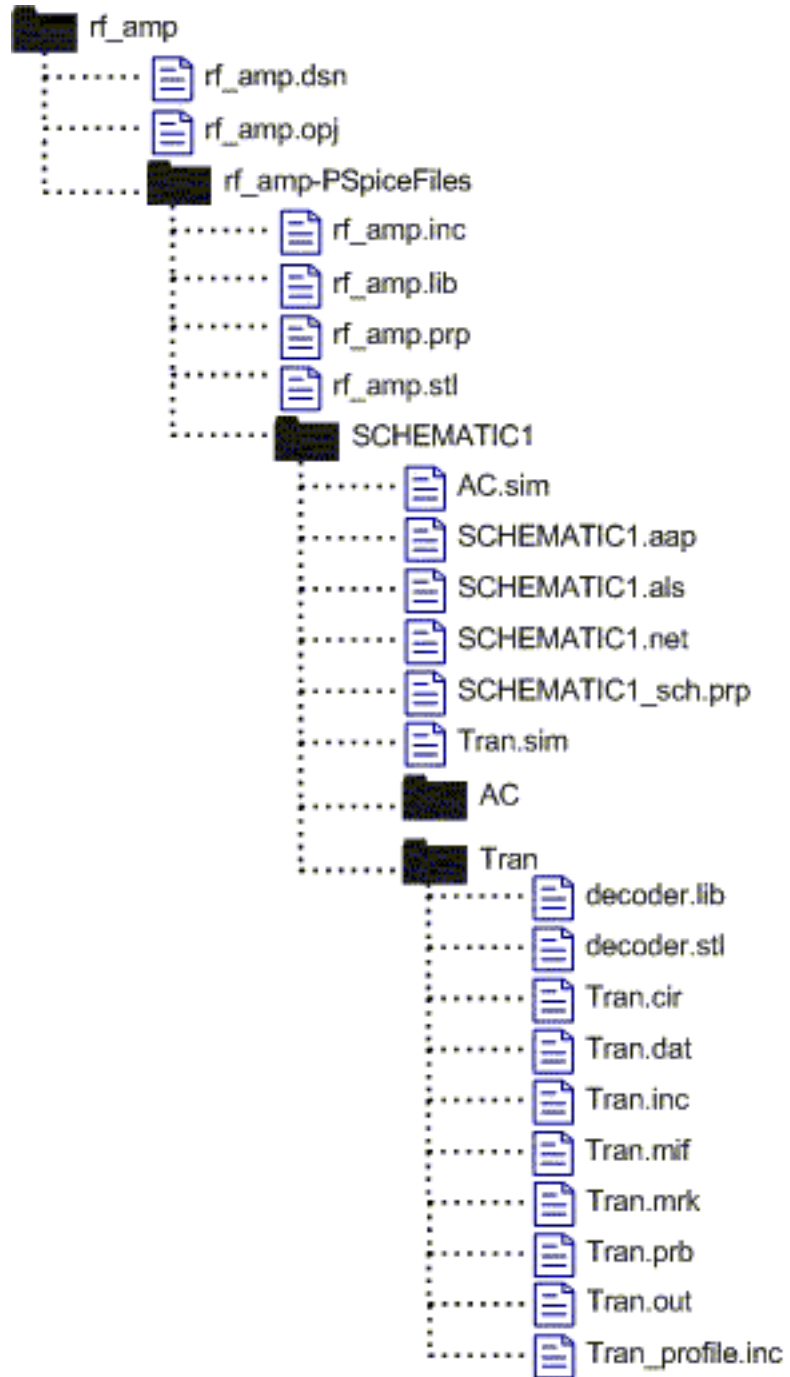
rf_amp
rf_amp.dsn
rf_amp.opj
rf_amp-PSpiceFiles
rf_amp.inc
rf_amp.lib
rf_amp.prp
rf_amp.stl
SCHEMATIC1
AC.sim
SCHEMATIC1.aap
SCHEMATIC1.als
SCHEMATIC1.net
SCHEMATIC1_sch.prp
Tran.sim
AC
Tran
decoder.lib
decoder.stl
Tran.cir
Tran.dat
Tran.inc
Tran.mif
Tran.mrk
Tran.prb
Tran.out
Tran_profile.inc